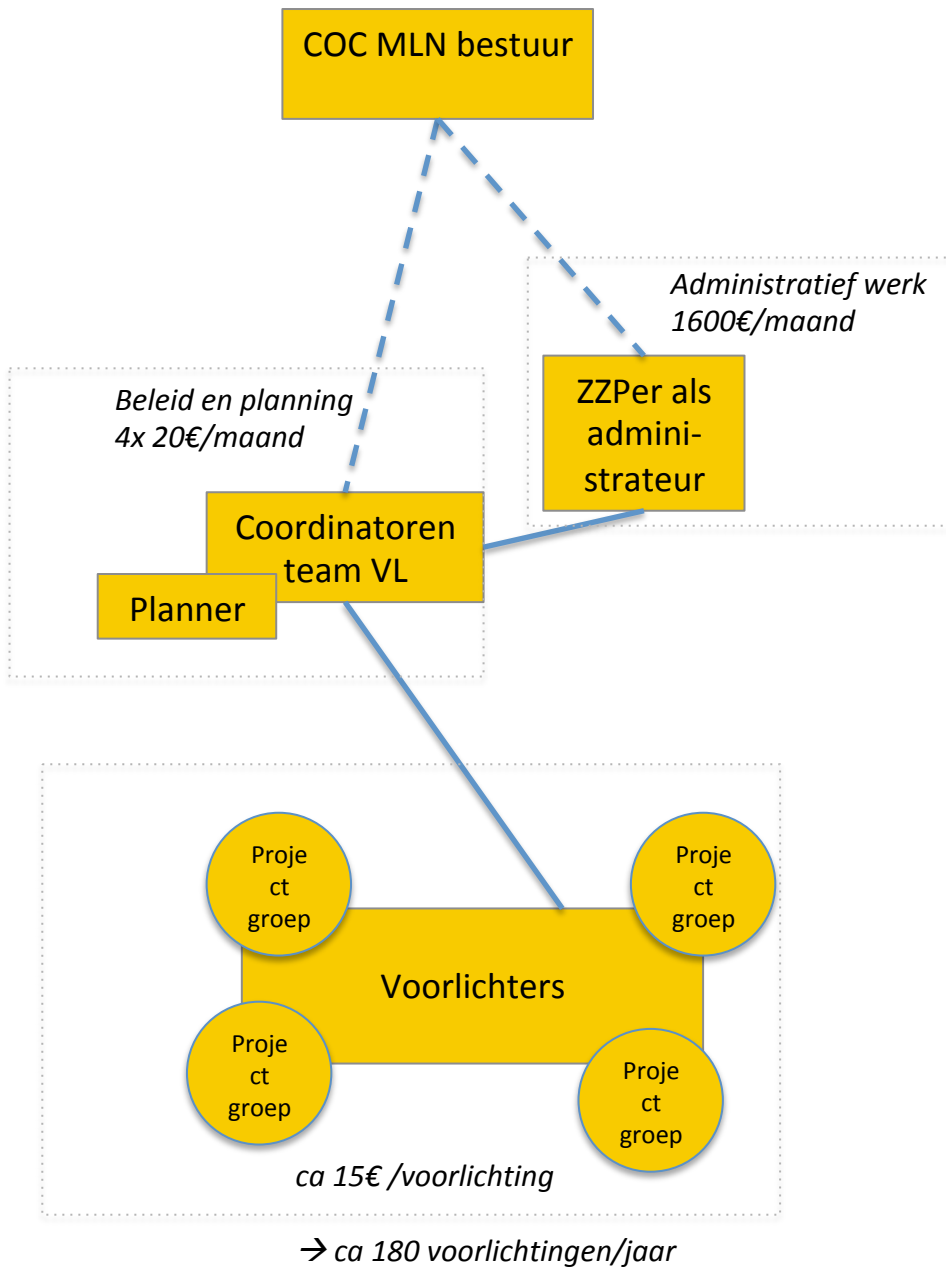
COC MLN bestuur

Administratief werk
1600€/maand

ZZPer als administrateur

Beleid en planning
4x 20€/maand

Coordinatoren team VL

Planner

Project groep

Project groep

Voorlichters

Project groep

Project groep

ca 15€ /voorlichting

→ ca 180 voorlichtingen/jaar